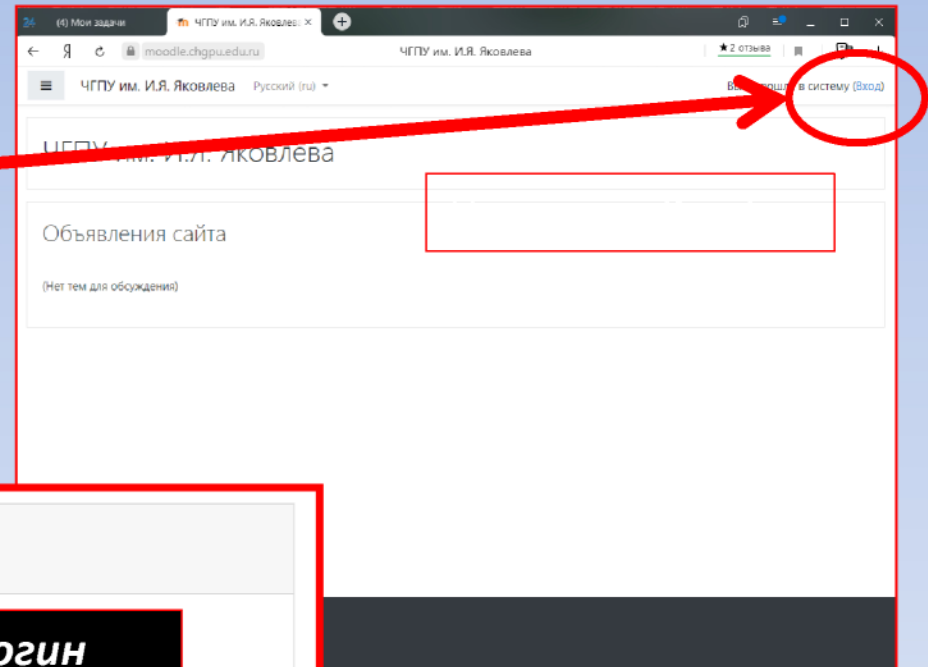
(4) Мои задачи
ЧГПУ им. И.Я. Яковлев ×
moodle.chgpu.edu.ru
ЧГПУ им. И.Я. Яковлева
★2 отзыва

ЧГПУ им. И.Я. Яковлева Русский ‎(ru)‎
В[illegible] в систему (Вход)

ЧГПУ им. И.Я. Яковлева

Объявления сайта

(Нет тем для обсуждения)

огин